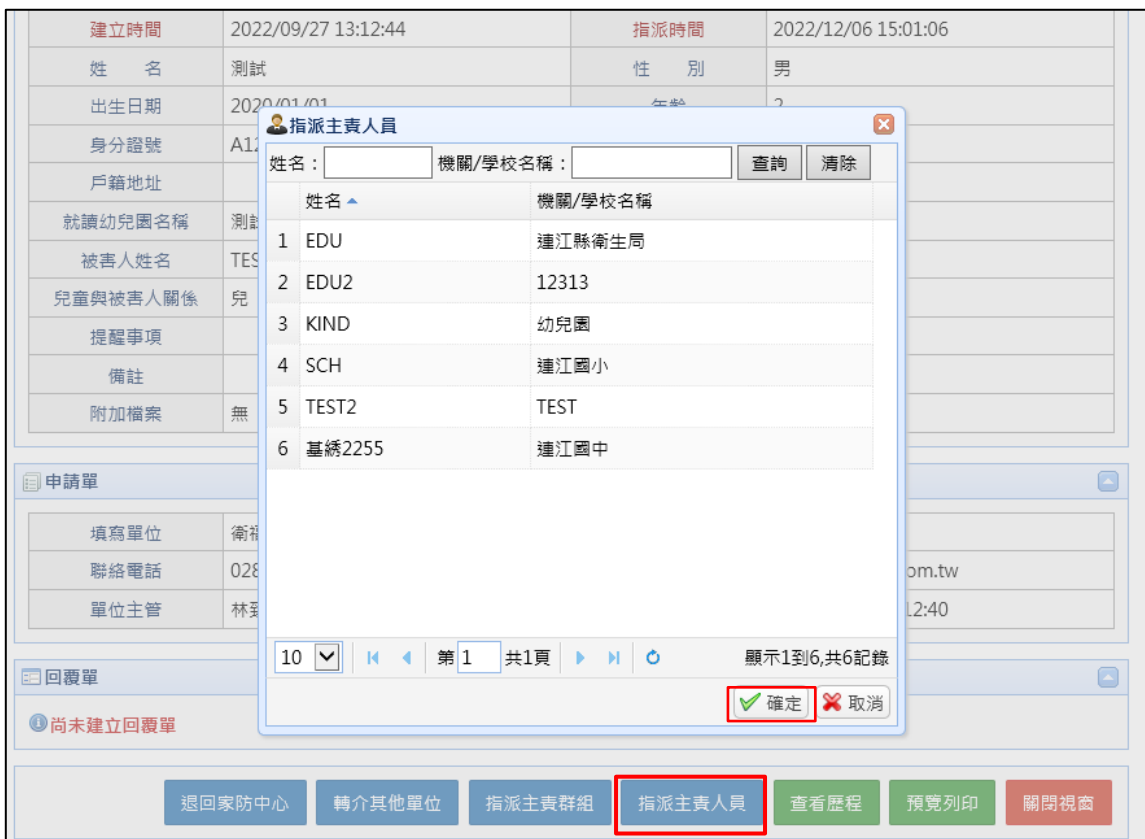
| 建立時間 | 2022/09/27 13:12:44 | 指派時間 | 2022/12/06 15:01:06 |
|---|---|---|---|
| 姓　名 | 測試 | 性　別 | 男 |
| 出生日期 | 2020/01/01 | 年齡 | 2 |
| 身分證號 | A1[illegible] | | |
| 戶籍地址 | | | |
| 就讀幼兒園名稱 | 測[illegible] | | |
| 被害人姓名 | TES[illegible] | | |
| 兒童與被害人關係 | 兒 | | |
| 提醒事項 | | | |
| 備註 | | | |
| 附加檔案 | 無 | | |

指派主責人員

姓名： 機關/學校名稱： 查詢 清除

| | 姓名 | 機關/學校名稱 |
|---|---|---|
| 1 | EDU | 連江縣衛生局 |
| 2 | EDU2 | 12313 |
| 3 | KIND | 幼兒園 |
| 4 | SCH | 連江國小 |
| 5 | TEST2 | TEST |
| 6 | 基綉2255 | 連江國中 |

10 第 1 共1頁 顯示1到6,共6記錄

確定 取消

申請單

| 填寫單位 | 衛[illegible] | |
|---|---|---|
| 聯絡電話 | 02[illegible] | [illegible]om.tw |
| 單位主管 | 林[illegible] | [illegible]12:40 |

回覆單

尚未建立回覆單

退回家防中心 轉介其他單位 指派主責群組 指派主責人員 查看歷程 預覽列印 關閉視窗